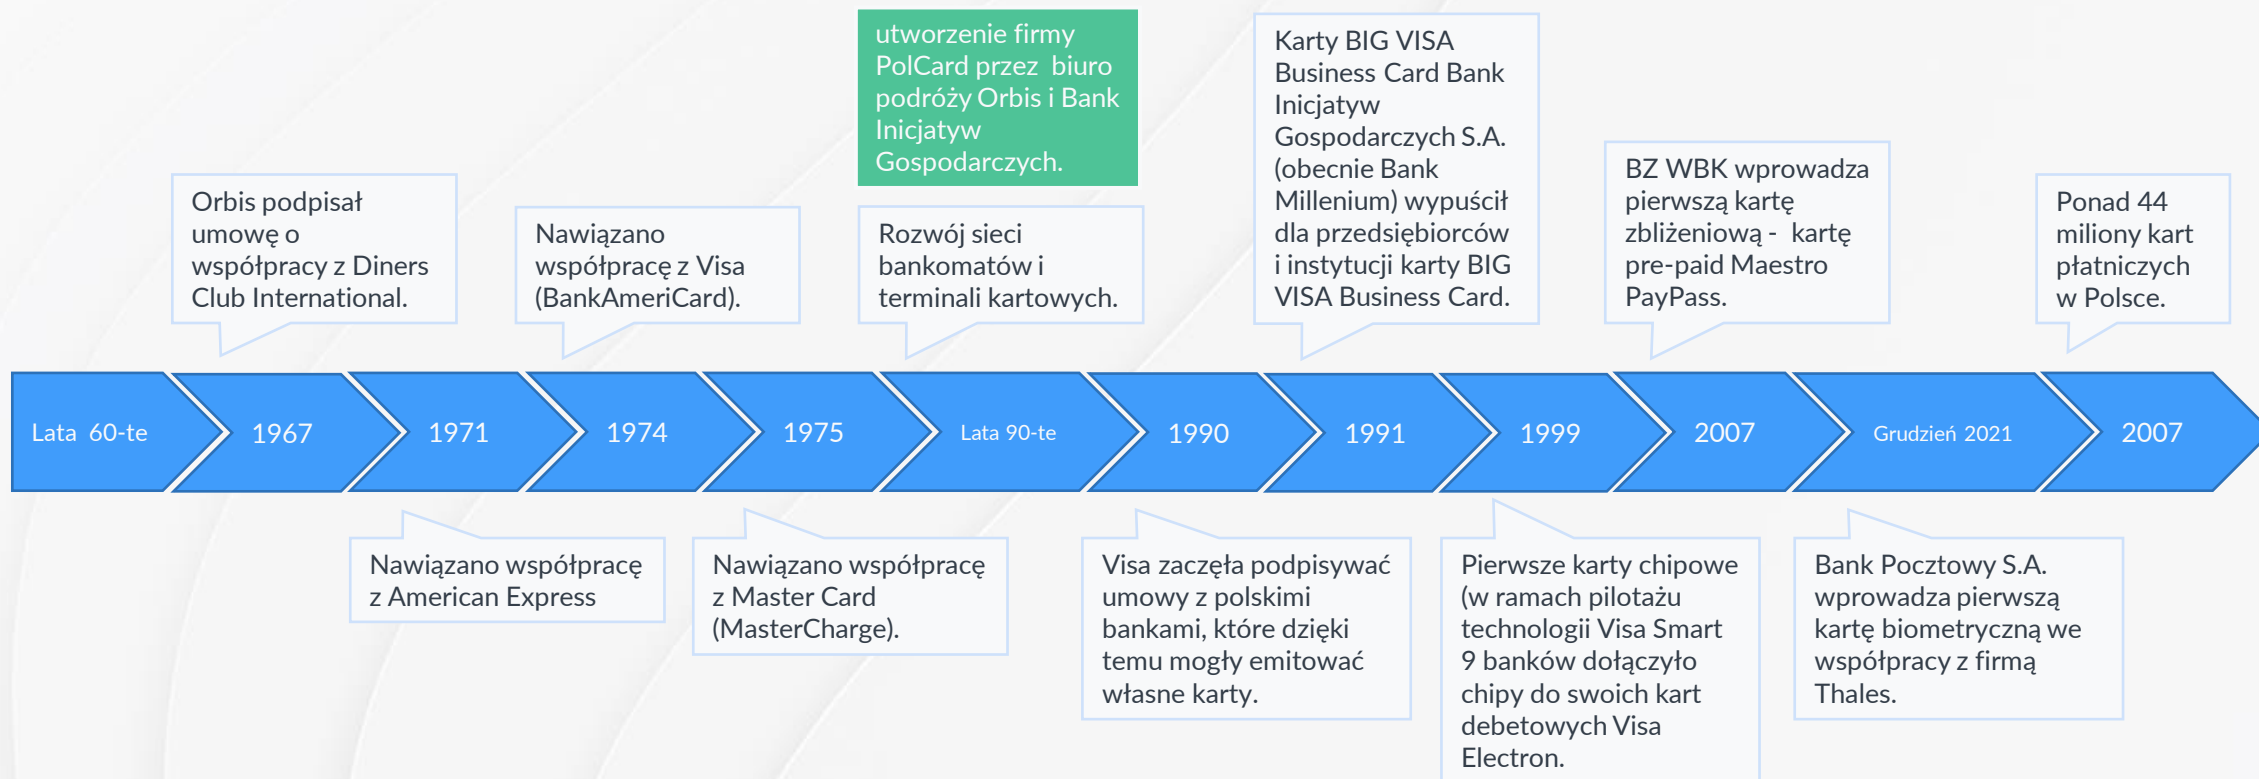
utworzenie firmy PolCard przez biuro podróży Orbis i Bank Inicjatyw Gospodarczych.

Orbis podpisał umowę o współpracy z Diners Club International.

Nawiązano współpracę z Visa (BankAmeriCard).

Rozwój sieci bankomatów i terminali kartowych.

Karty BIG VISA Business Card Bank Inicjatyw Gospodarczych S.A. (obecnie Bank Millenium) wypuścił dla przedsiębiorców i instytucji karty BIG VISA Business Card.

BZ WBK wprowadza pierwszą kartę zbliżeniową - kartę pre-paid Maestro PayPass.

Ponad 44 miliony kart płatniczych w Polsce.

Lata 60-te

1967

1971

1974

1975

Lata 90-te

1990

1991

1999

2007

Grudzień 2021

2007

Nawiązano współpracę z American Express

Nawiązano współpracę z Master Card (MasterCharge).

Visa zaczęła podpisywać umowy z polskimi bankami, które dzięki temu mogły emitować własne karty.

Pierwsze karty chipowe (w ramach pilotażu technologii Visa Smart 9 banków dołączyło chipy do swoich kart debetowych Visa Electron.

Bank Pocztowy S.A. wprowadza pierwszą kartę biometryczną we współpracy z firmą Thales.